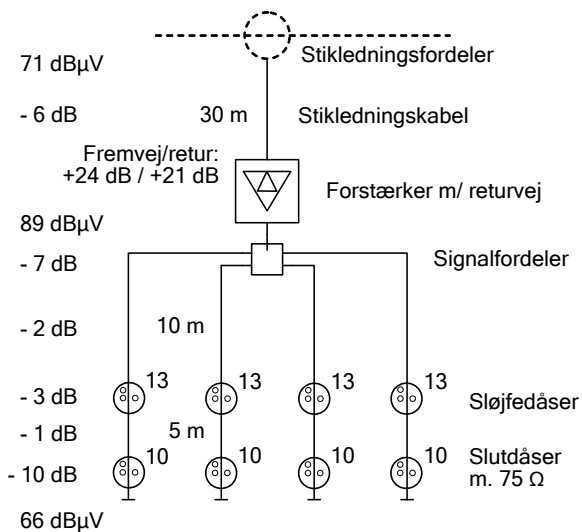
Stikledningsfordeler

71 dBµV

- 6 dB

30 m

Stikledningskabel

Fremvej/retur: +24 dB / +21 dB

Forstærker m/ returvej

89 dBµV

- 7 dB

Signalfordeler

- 2 dB

10 m

- 3 dB

13

13

13

13

Sløjfedåser

- 1 dB

5 m

- 10 dB

10

10

10

10

Slutdåser m. 75 Ω

66 dBµV